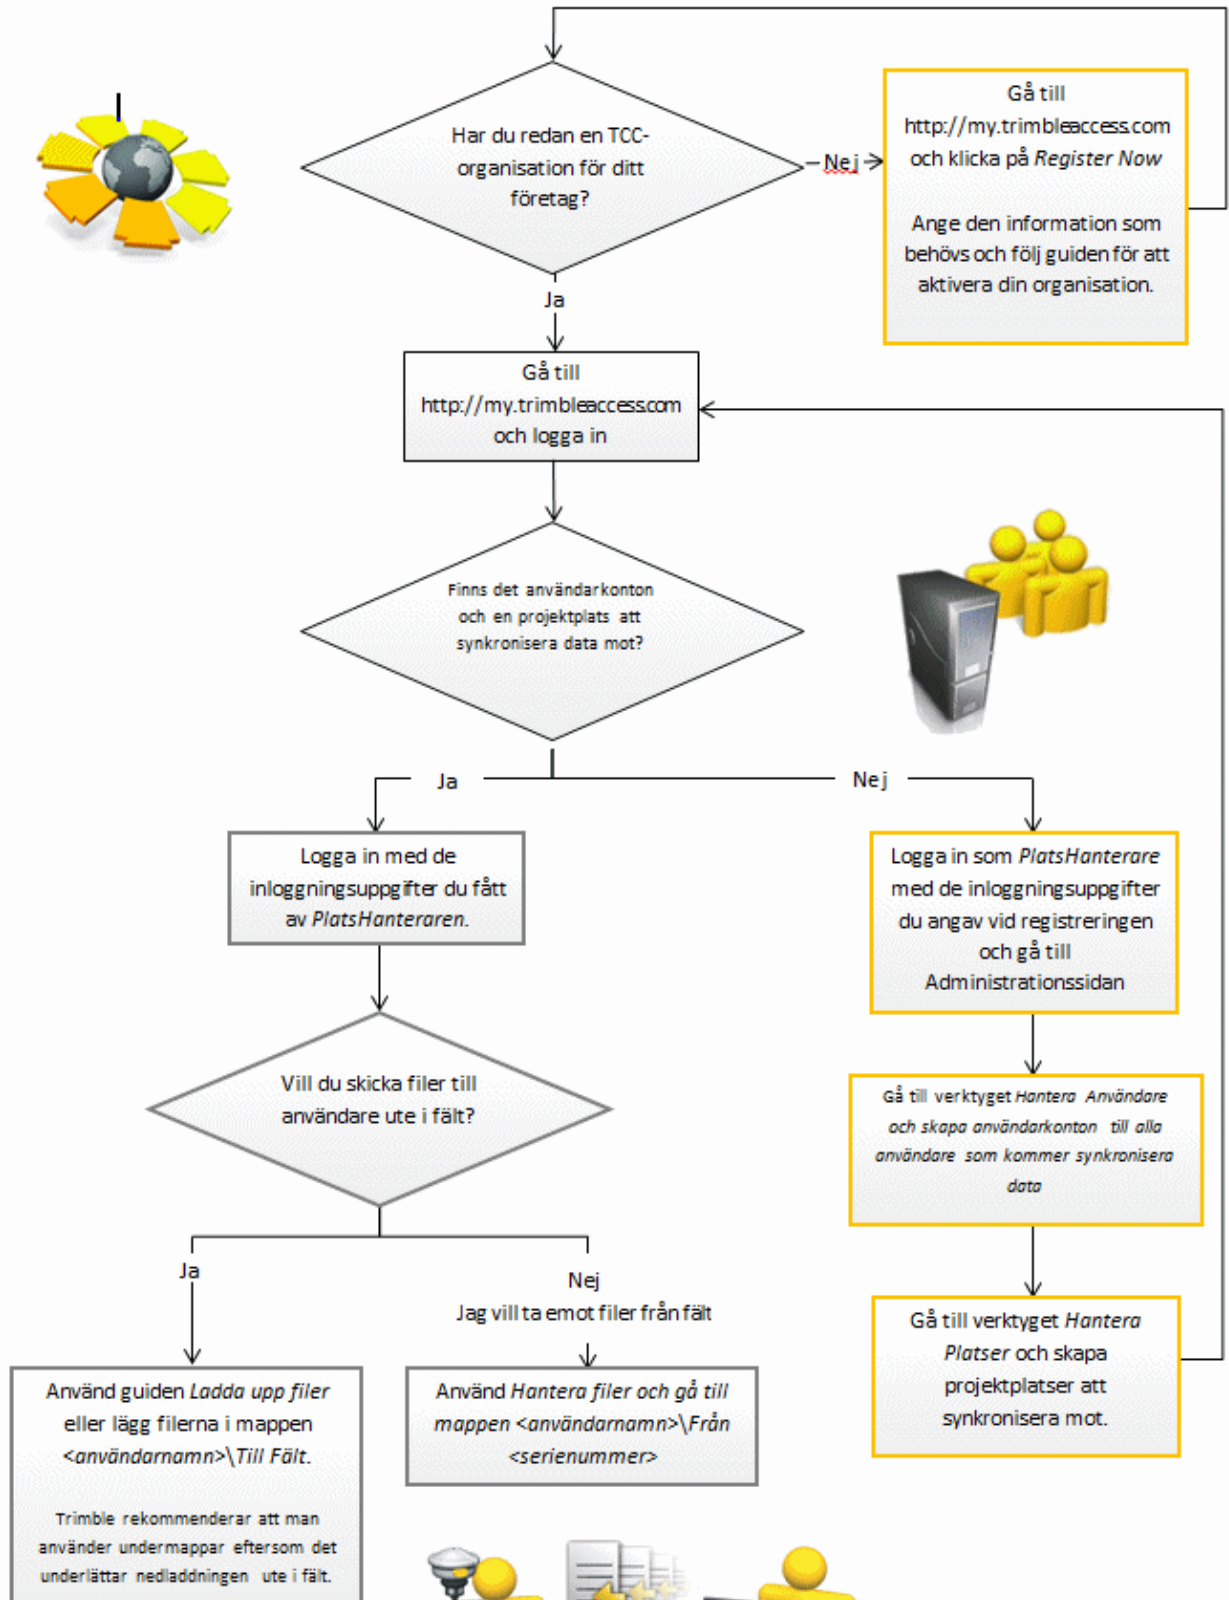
Har du redan en TCC-organisation för ditt företag?

Nej

Gå till http://my.trimbleaccess.com och klicka på *Register Now*

Ange den information som behövs och följ guiden för att aktivera din organisation.

Ja

Gå till http://my.trimbleaccess.com och logga in

Finns det användarkonton och en projektplats att synkronisera data mot?

Ja

Nej

Logga in med de inloggningsuppgifter du fått av *PlatsHanteraren.*

Logga in som *PlatsHanterare* med de inloggningsuppgifter du angav vid registreringen och gå till Administrationssidan

Gå till verktyget *Hantera Användare och skapa användarkonton till alla användare som kommer synkronisera data*

Vill du skicka filer till användare ute i fält?

Ja

Nej
Jag vill ta emot filer från fält

Gå till verktyget *Hantera Platser* och skapa projektplatser att synkronisera mot.

Använd guiden *Ladda upp filer* eller lägg filerna i mappen *<användarnamn>\Till Fält.*

Trimble rekommenderar att man använder undermappar eftersom det underlättar nedladdningen ute i fält.

Använd *Hantera filer och gå till mappen <användarnamn>\Från <serienummer>*